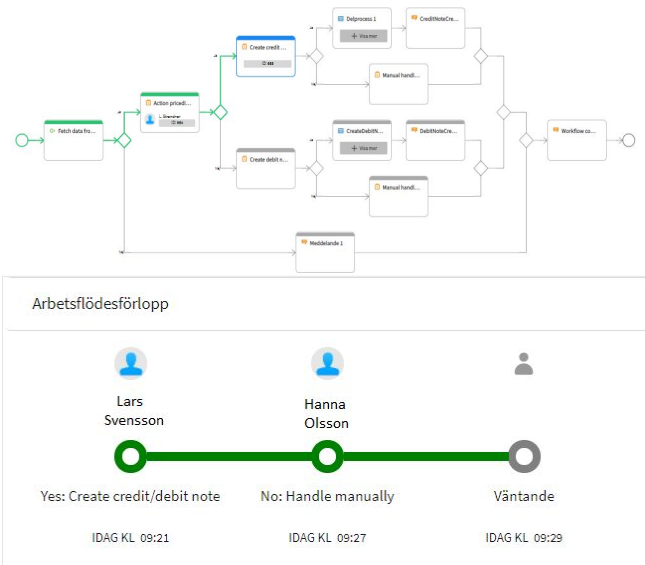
Fetch data fro...

Action priced...

L. Svensson

Create credit ...

Create debit n...

Delprocess 1

+ Visa mer

CreditNoteCre...

Manual handl...

CreateDebitN...

+ Visa mer

DebitNoteCre...

Manual handl...

Workflow co...

Meddelande 1

Arbetsflödesförlopp

Lars Svensson

Hanna Olsson

Yes: Create credit/debit note

No: Handle manually

Väntande

IDAG KL 09:21

IDAG KL 09:27

IDAG KL 09:29